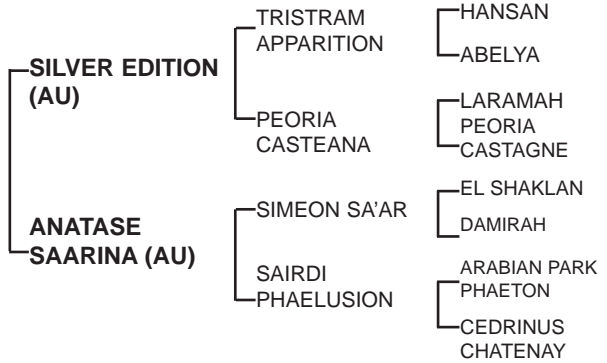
SILVER EDITION (AU)

TRISTRAM APPARITION

HANSAN

ABELYA

PEORIA CASTEANA

LARAMAH PEORIA

CASTAGNE

ANATASE SAARINA (AU)

SIMEON SA'AR

EL SHAKLAN

DAMIRAH

SAIRDI PHAELUSION

ARABIAN PARK PHAETON

CEDRINUS CHATENAY